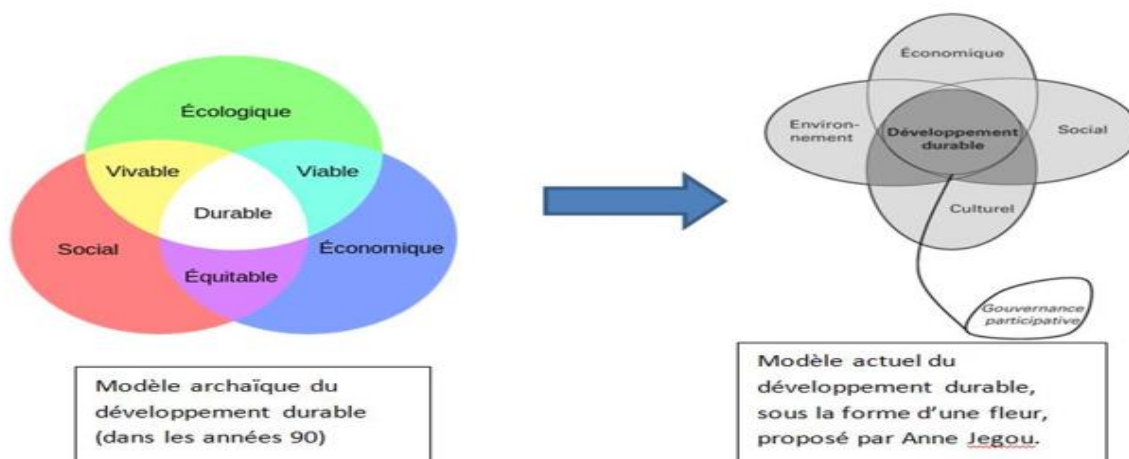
Écologique

Vivable

Viable

Durable

Social

Équitable

Économique

Modèle archaïque du développement durable (dans les années 90)

Économique

Environnement

Développement durable

Social

Culturel

Gouvernance participative

Modèle actuel du développement durable, sous la forme d'une fleur, proposé par Anne Jegou.